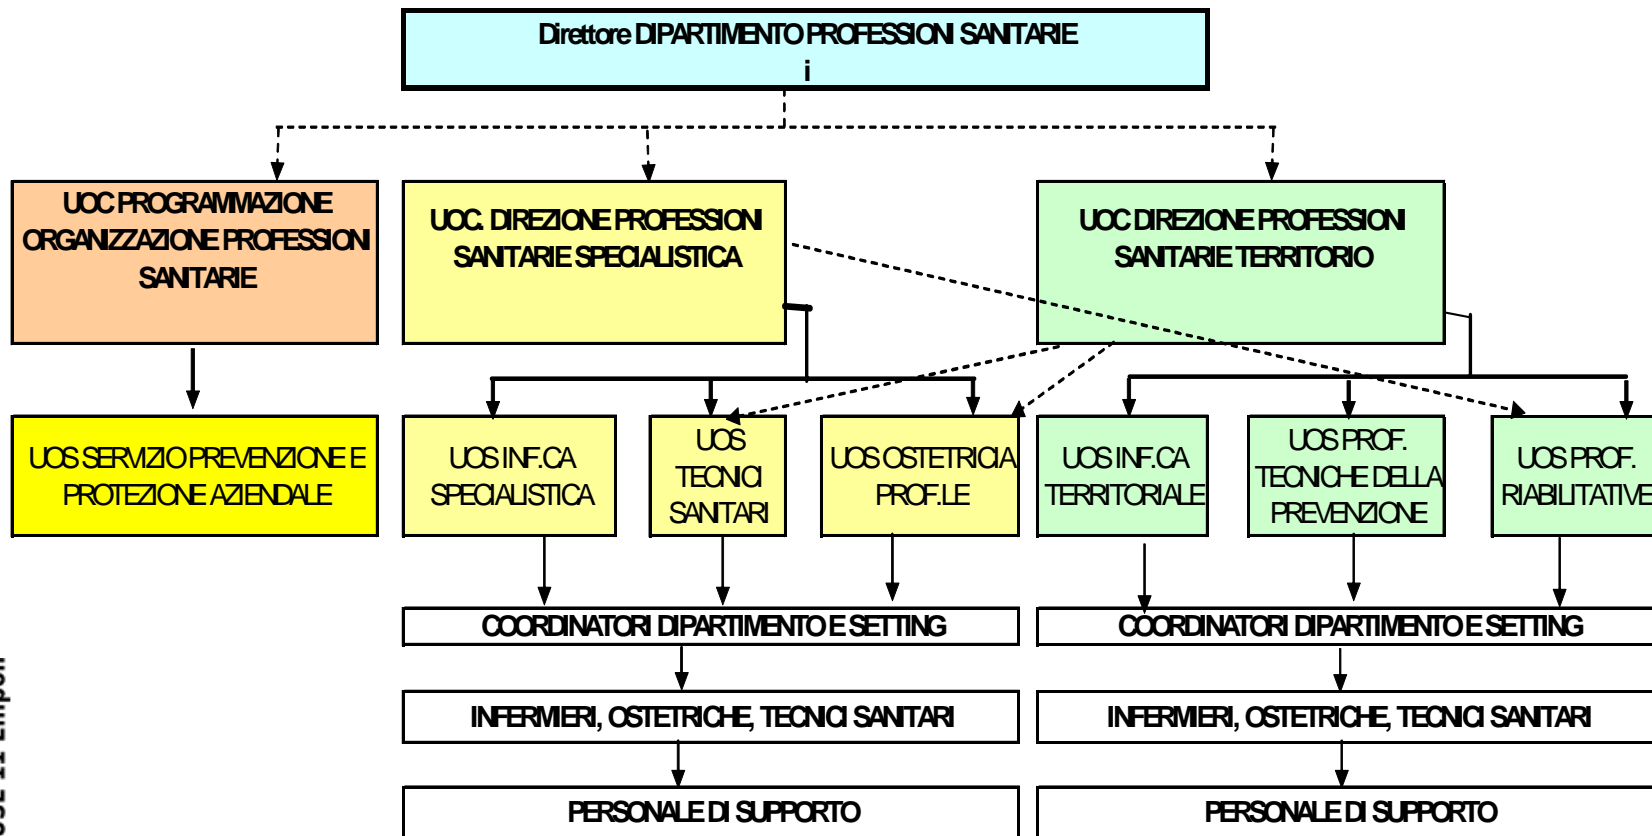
Direttore DIPARTIMENTO PROFESSIONI SANITARIE
i

UOC PROGRAMMAZIONE ORGANIZZAZIONE PROFESSIONI SANITARIE

UOC. DIREZIONE PROFESSIONI SANITARIE SPECIALISTICA

UOC DIREZIONE PROFESSIONI SANITARIE TERRITORIO

UOS SERVIZIO PREVENZIONE E PROTEZIONE AZIENDALE

UOS INF.CA SPECIALISTICA

UOS TECNICI SANITARI

UOS OSTETRICIA PROF.LE

UOS INF.CA TERRITORIALE

UOS PROF. TECNICHE DELLA PREVENZIONE

UOS PROF. RIABILITATIVE

COORDINATORI DIPARTIMENTO E SETTING

COORDINATORI DIPARTIMENTO E SETTING

INFERMIERI, OSTETRICHE, TECNICI SANITARI

INFERMIERI, OSTETRICHE, TECNICI SANITARI

PERSONALE DI SUPPORTO

PERSONALE DI SUPPORTO

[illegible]